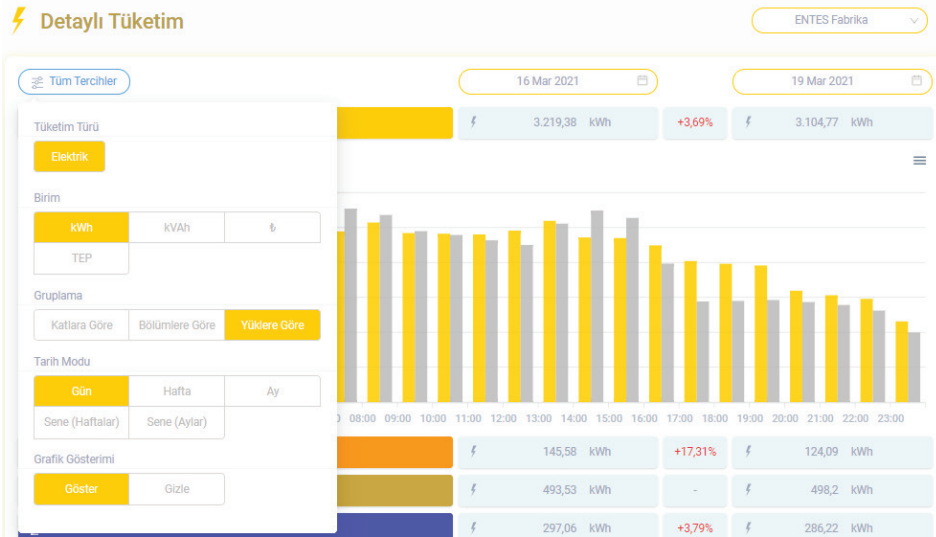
Detaylı Tüketim

ENTES Fabrika

Tüm Tercihler

16 Mar 2021

19 Mar 2021

Tüketim Türü

Elektrik

Birim

| kWh | kVAh | ₺ |
|---|---|---|
| TEP | | |

Gruplama

| Katlara Göre | Bölümlere Göre | Yüklere Göre |
|---|---|---|

Tarih Modu

| Gün | Hafta | Ay |
|---|---|---|
| Sene (Haftalar) | Sene (Aylar) | |

Grafik Gösterimi

| Göster | Gizle |
|---|---|

3.219,38 kWh | +3,69% | 3.104,77 kWh

0 08:00 09:00 10:00 11:00 12:00 13:00 14:00 15:00 16:00 17:00 18:00 19:00 20:00 21:00 22:00 23:00

145,58 kWh | +17,31% | 124,09 kWh

493,53 kWh | - | 498,2 kWh

297,06 kWh | +3,79% | 286,22 kWh